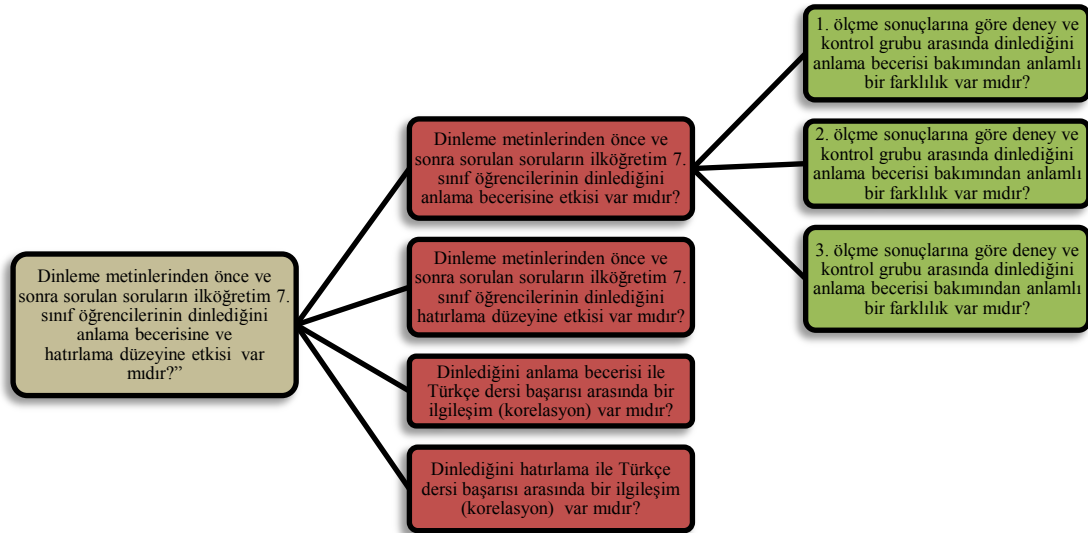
Dinleme metinlerinden önce ve sonra sorulan soruların ilköğretim 7. sınıf öğrencilerinin dinlediğini anlama becerisine ve hatırlama düzeyine etkisi var mıdır?"

Dinleme metinlerinden önce ve sonra sorulan soruların ilköğretim 7. sınıf öğrencilerinin dinlediğini anlama becerisine etkisi var mıdır?

Dinleme metinlerinden önce ve sonra sorulan soruların ilköğretim 7. sınıf öğrencilerinin dinlediğini hatırlama düzeyine etkisi var mıdır?

Dinlediğini anlama becerisi ile Türkçe dersi başarısı arasında bir ilgileşim (korelasyon) var mıdır?

Dinlediğini hatırlama ile Türkçe dersi başarısı arasında bir ilgileşim (korelasyon) var mıdır?

1. ölçme sonuçlarına göre deney ve kontrol grubu arasında dinlediğini anlama becerisi bakımından anlamlı bir farklılık var mıdır?

2. ölçme sonuçlarına göre deney ve kontrol grubu arasında dinlediğini anlama becerisi bakımından anlamlı bir farklılık var mıdır?

3. ölçme sonuçlarına göre deney ve kontrol grubu arasında dinlediğini anlama becerisi bakımından anlamlı bir farklılık var mıdır?